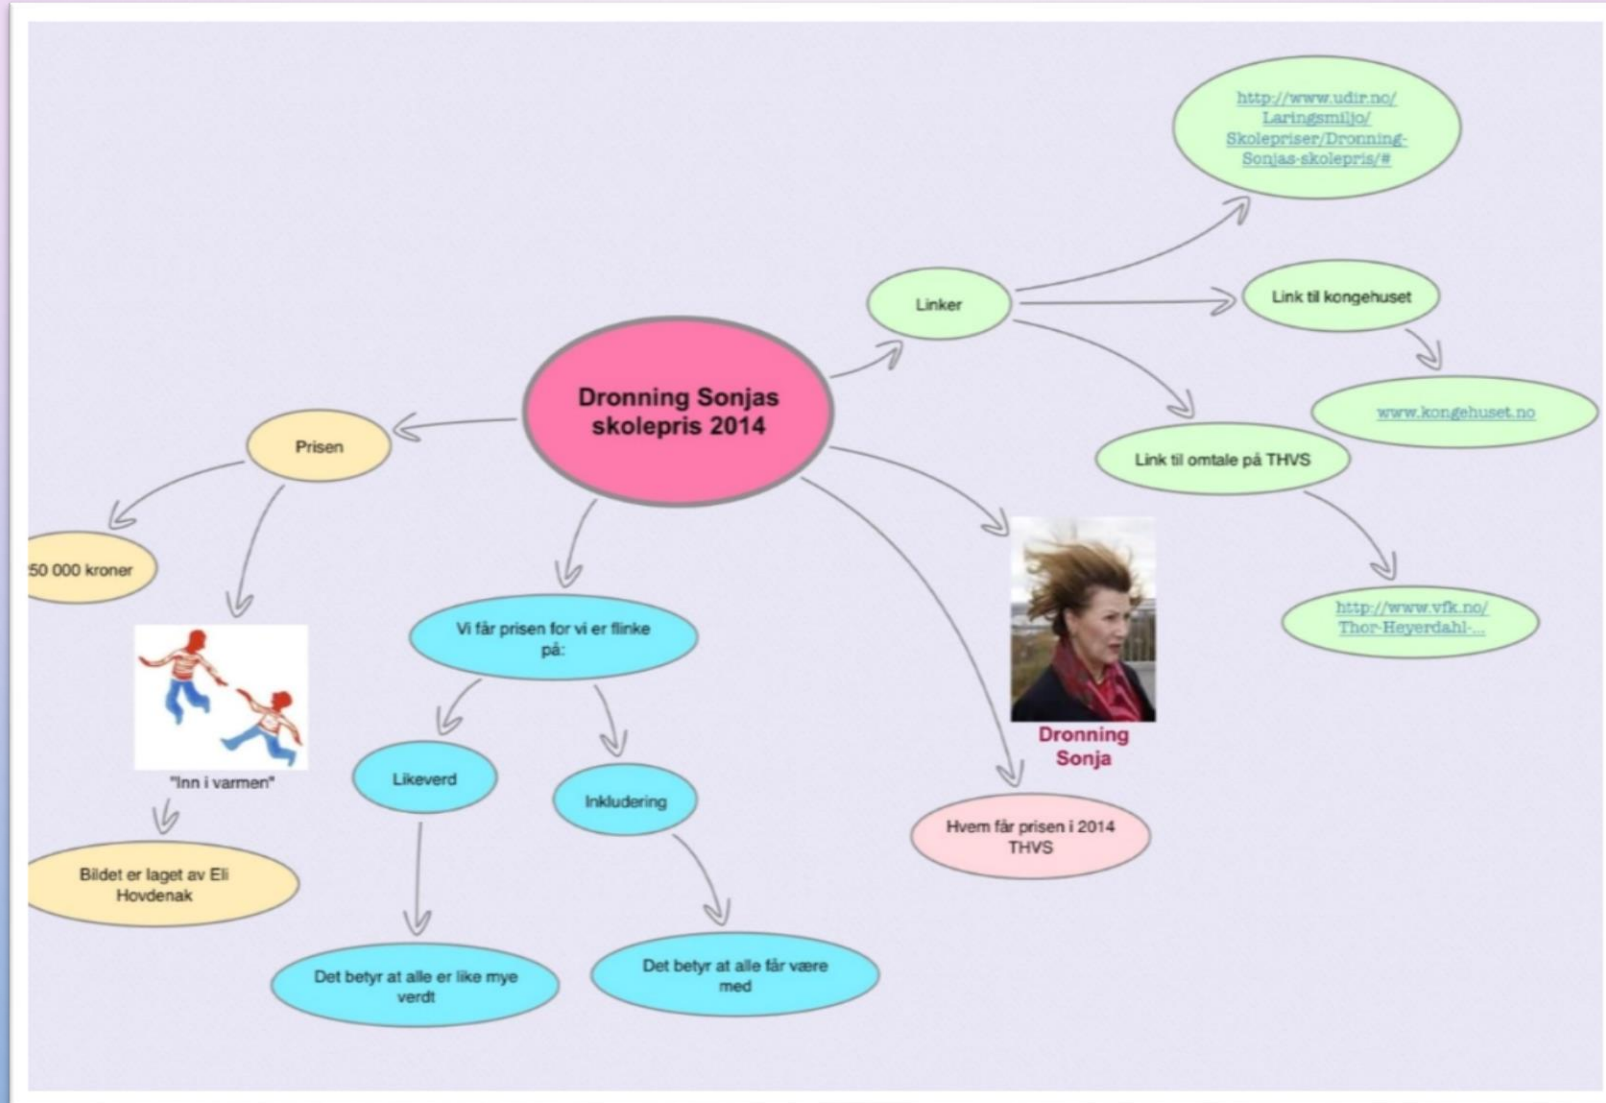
Dronning Sonjas skolepris 2014

Prisen

50 000 kroner

"Inn i varmen"

Bildet er laget av Eli Hovdenak

Vi får prisen for vi er flinke på:

Likeverd

Inkludering

Det betyr at alle er like mye verdt

Det betyr at alle får være med

Dronning Sonja

Hvem får prisen i 2014 THVS

Linker

http://www.udir.no/Laringsmiljo/Skolepriser/Dronning-Sonjas-skolepris/#

Link til kongehuset

www.kongehuset.no

Link til omtale på THVS

http://www.vfk.no/Thor-Heyerdahl-...